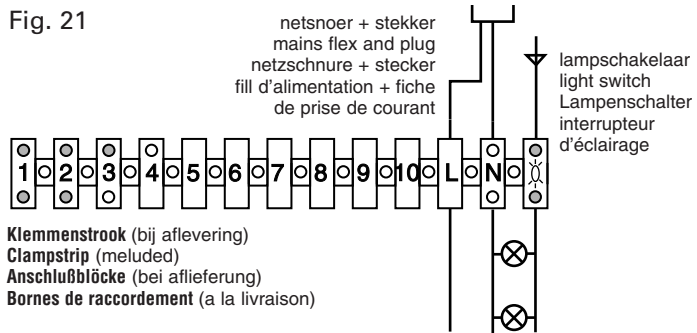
Fig. 21

netsnoer + stekker
mains flex and plug
netzschnure + stecker
fill d'alimentation + fiche de prise de courant

lampschakelaar
light switch
Lampenschalter
interrupteur d'éclairage

1 2 3 4 5 6 7 8 9 10 L N

**Klemmenstrook** (bij aflevering)
**Clampstrip** (meluded)
**Anschlußblöcke** (bei aflieferung)
**Bornes de raccordement** (a la livraison)